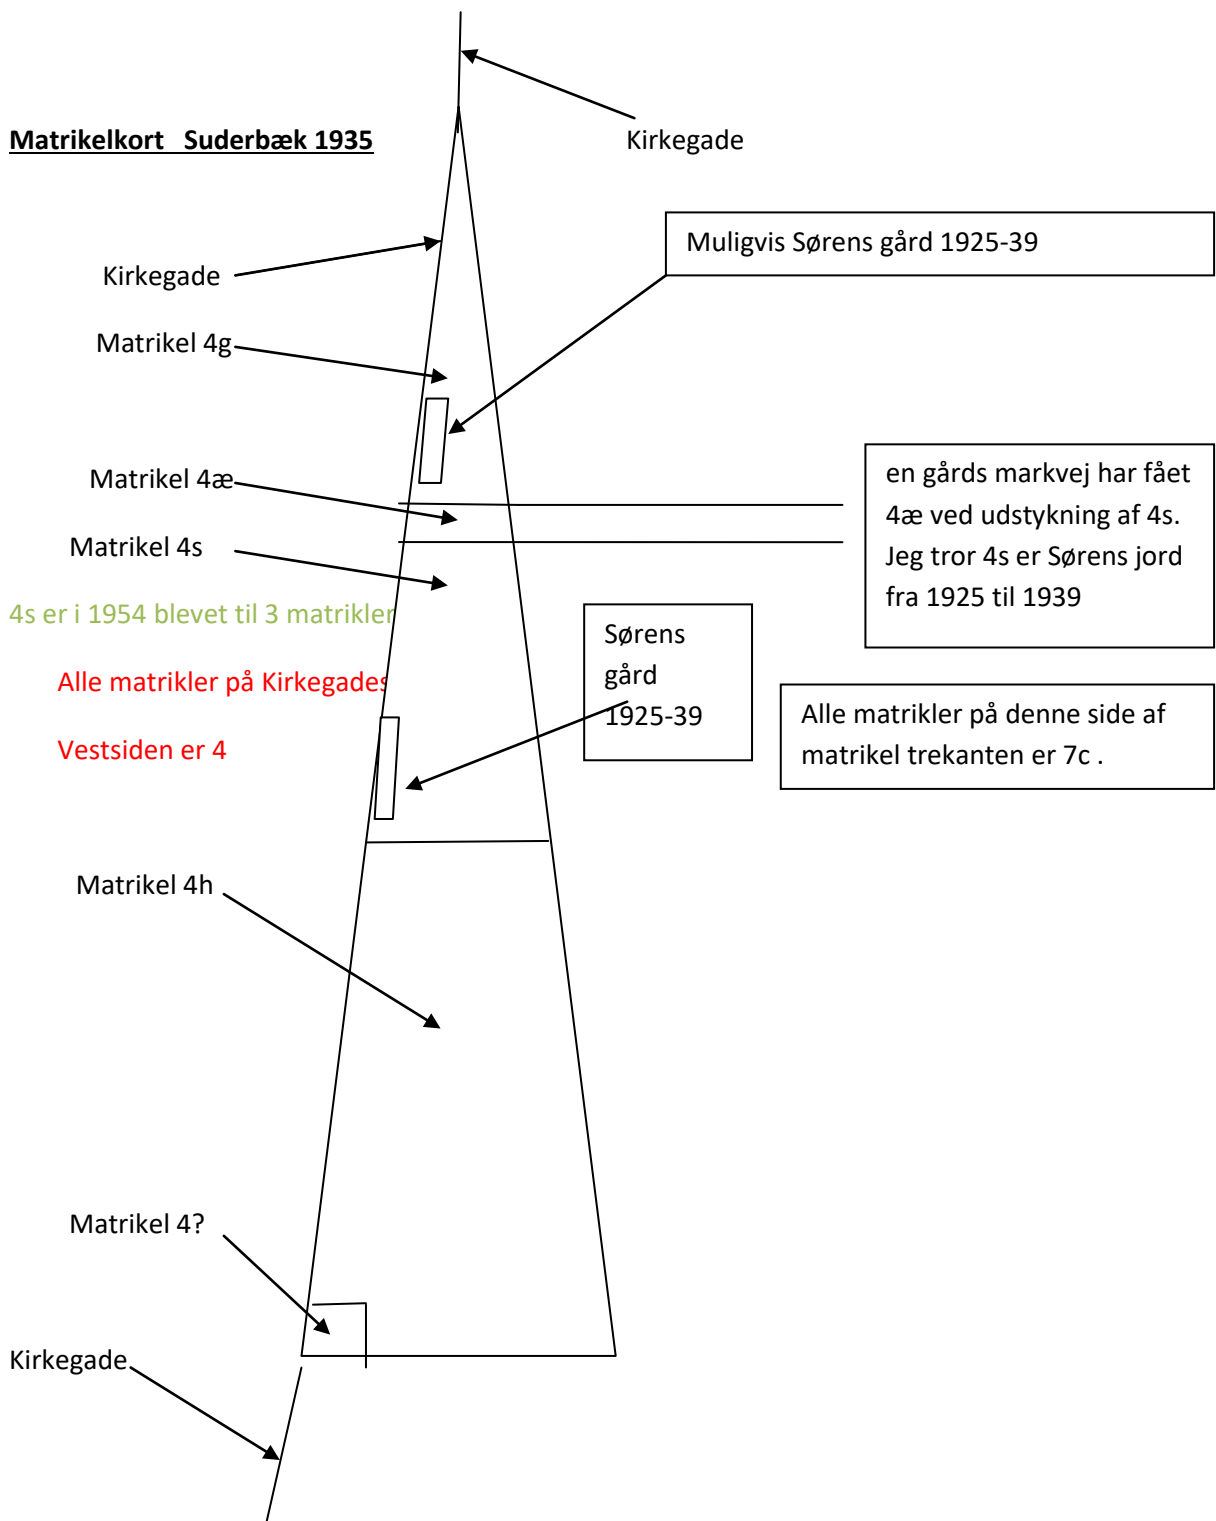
Matrikelkort Suderbæk 1935

Kirkegade

Kirkegade

Muligvis Sørens gård 1925-39

Matrikel 4g

Matrikel 4æ

en gårds markvej har fået 4æ ved udstykning af 4s. Jeg tror 4s er Sørens jord fra 1925 til 1939

Matrikel 4s

4s er i 1954 blevet til 3 matrikler

Sørens gård 1925-39

Alle matrikler på Kirkegades

Alle matrikler på denne side af matrikel trekanten er 7c .

Vestsiden er 4

Matrikel 4h

Matrikel 4?

Kirkegade